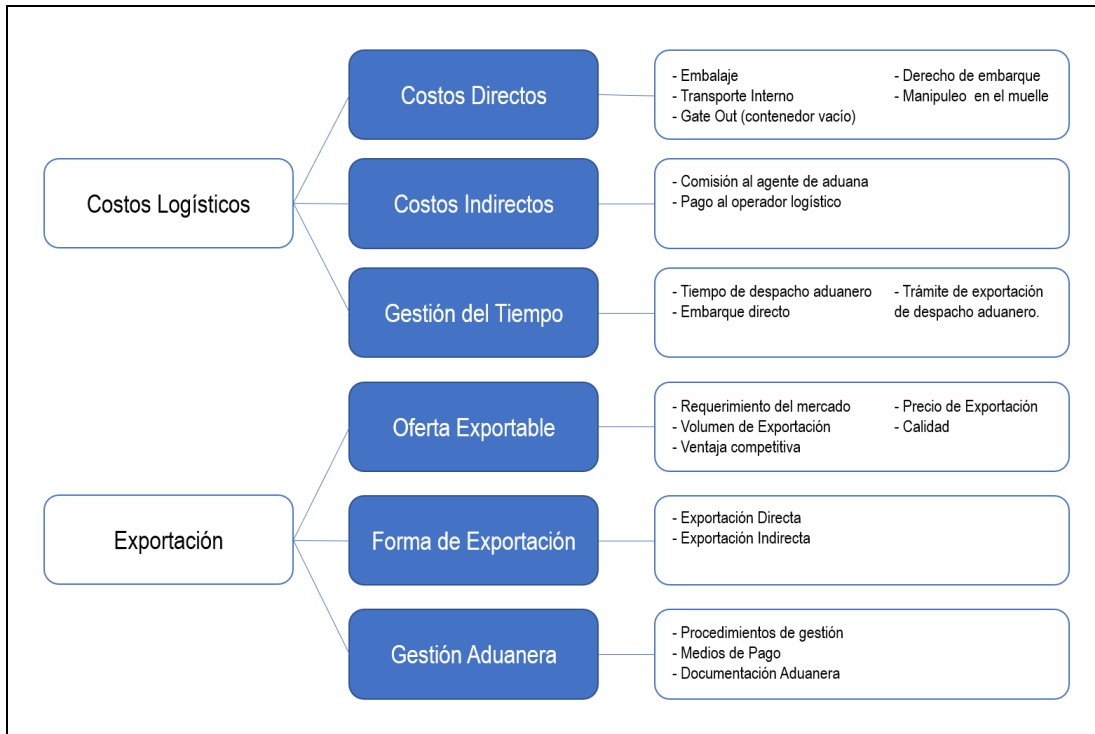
Costos Logísticos

Costos Directos

- Embalaje
- Transporte Interno
- Gate Out (contenedor vacío)

- Derecho de embarque
- Manipuleo en el muelle

Costos Indirectos

- Comisión al agente de aduana
- Pago al operador logístico

Gestión del Tiempo

- Tiempo de despacho aduanero
- Embarque directo

- Trámite de exportación de despacho aduanero.

Exportación

Oferta Exportable

- Requerimiento del mercado
- Volumen de Exportación
- Ventaja competitiva

- Precio de Exportación
- Calidad

Forma de Exportación

- Exportación Directa
- Exportación Indirecta

Gestión Aduanera

- Procedimientos de gestión
- Medios de Pago
- Documentación Aduanera